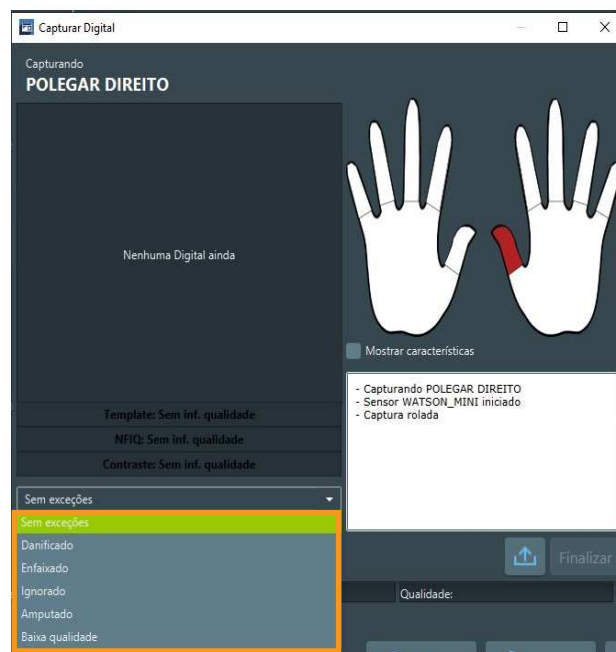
Capturar Digital

Capturando
POLEGAR DIREITO

Nenhuma Digital ainda

Template: Sem inf. qualidade
NFIQ: Sem inf. qualidade
Contraste: Sem inf. qualidade

Sem exceções

Sem exceções
Danificado
Enfaixado
Ignorado
Amputado
Baixa qualidade

Mostrar características

- Capturando POLEGAR DIREITO
- Sensor WATSON_MINI iniciado
- Captura rolada

Finalizar

Qualidade: